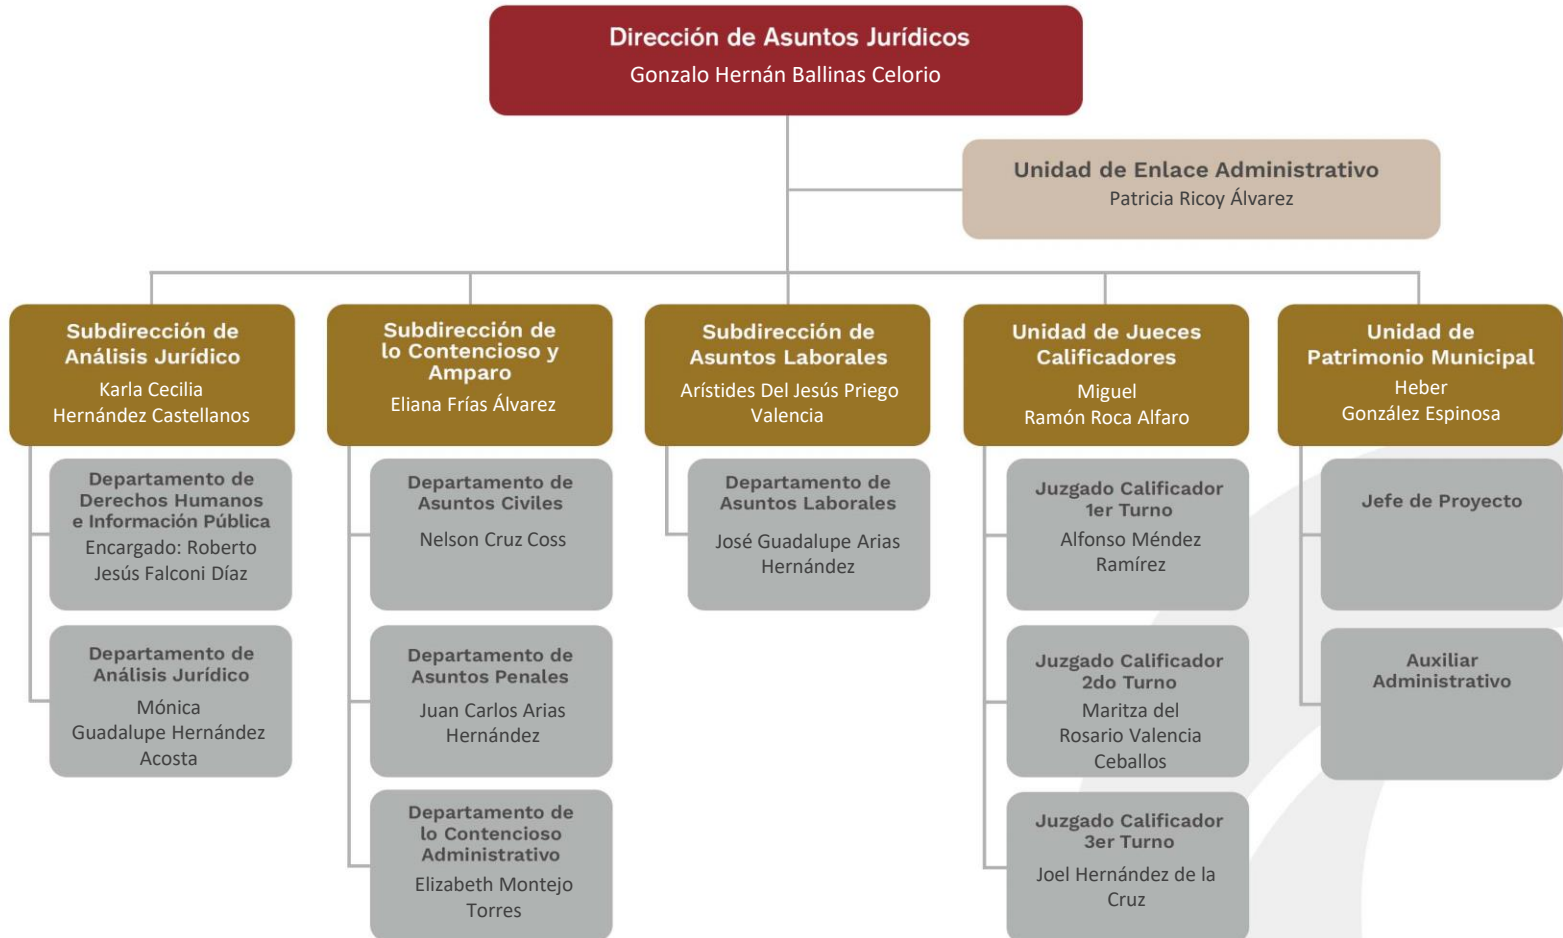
Dirección de Asuntos Jurídicos
Gonzalo Hernán Ballinas Celorio

Unidad de Enlace Administrativo
Patricia Ricoy Álvarez

Subdirección de Análisis Jurídico
Karla Cecilia Hernández Castellanos

Departamento de Derechos Humanos e Información Pública
Encargado: Roberto Jesús Falconi Díaz

Departamento de Análisis Jurídico
Mónica Guadalupe Hernández Acosta

Subdirección de lo Contencioso y Amparo
Eliana Frías Álvarez

Departamento de Asuntos Civiles
Nelson Cruz Coss

Departamento de Asuntos Penales
Juan Carlos Arias Hernández

Departamento de lo Contencioso Administrativo
Elizabeth Montejo Torres

Subdirección de Asuntos Laborales
Arístides Del Jesús Priego Valencia

Departamento de Asuntos Laborales
José Guadalupe Arias Hernández

Unidad de Jueces Calificadores
Miguel Ramón Roca Alfaro

Juzgado Calificador 1er Turno
Alfonso Méndez Ramírez

Juzgado Calificador 2do Turno
Maritza del Rosario Valencia Ceballos

Juzgado Calificador 3er Turno
Joel Hernández de la Cruz

Unidad de Patrimonio Municipal
Heber González Espinosa

Jefe de Proyecto

Auxiliar Administrativo